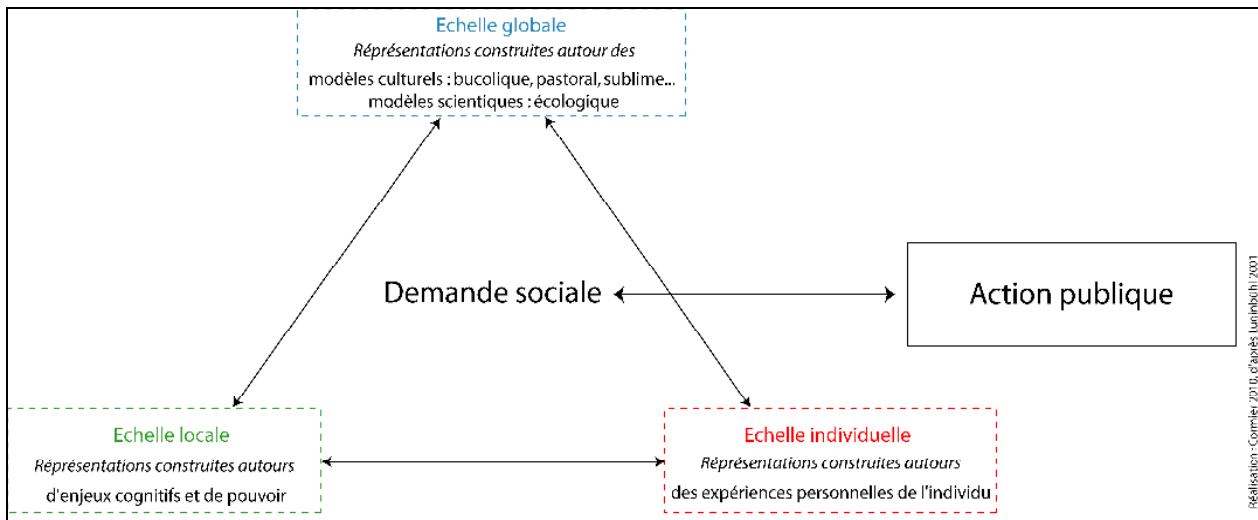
Echelle globale
Représentations construites autour des
modèles culturels : bucolique, pastoral, sublime...
modèles scientiques : écologique

Demande sociale

Action publique

Echelle locale
Représentations construites autours
d'enjeux cognitifs et de pouvoir

Echelle individuelle
Représentations construites autours
des expériences personnelles de l'individu

Réalisation : Cormier 2010, d'après Luginbühl 2001